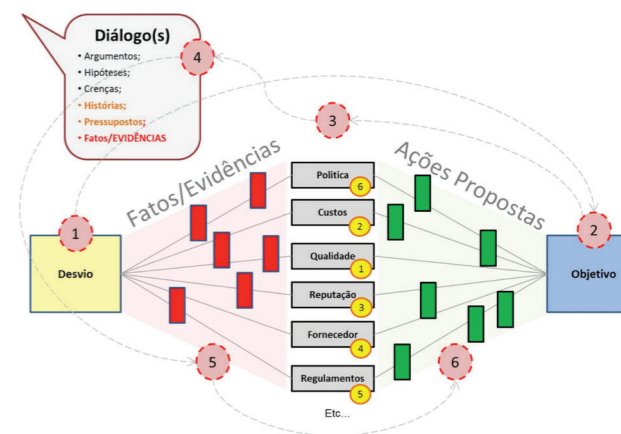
Diálogo(s)

• Argumentos;
• Hipóteses;
• Crenças;
• Histórias;
• Pressupostos;
• Fatos/EVIDÊNCIAS

4

3

Fatos/Evidências

Ações Propostas

1

2

Desvio

Objetivo

Política 6

Custos 2

Qualidade 1

Reputação 3

Fornecedor 4

Regulamentos 5

Etc...

5

6